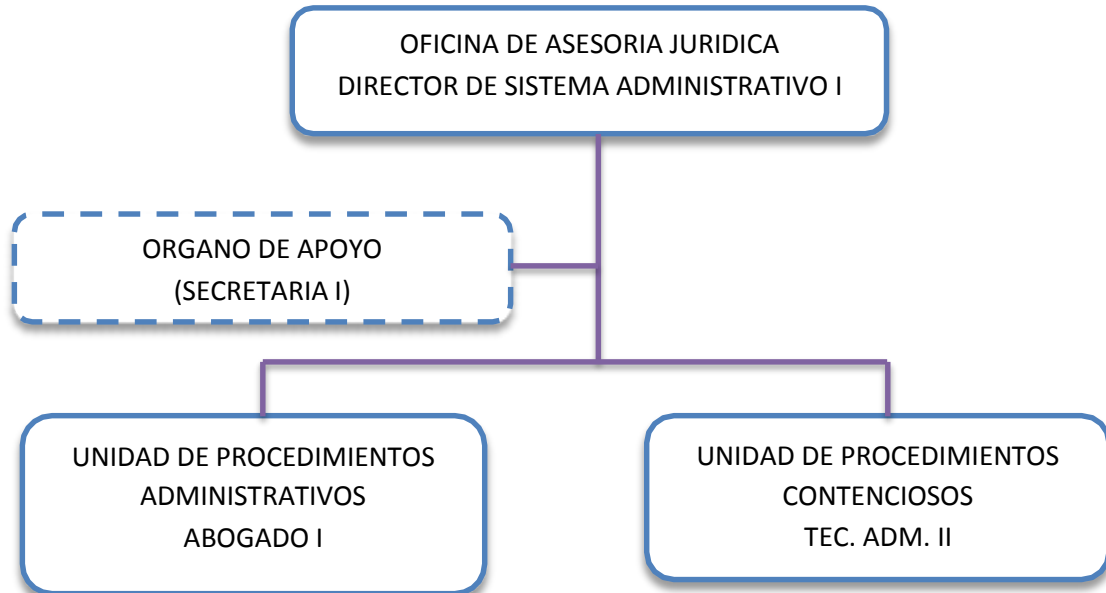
OFICINA DE ASESORIA JURIDICA
DIRECTOR DE SISTEMA ADMINISTRATIVO I

ORGANO DE APOYO
(SECRETARIA I)

UNIDAD DE PROCEDIMIENTOS
ADMINISTRATIVOS
ABOGADO I

UNIDAD DE PROCEDIMIENTOS
CONTENCIOSOS
TEC. ADM. II